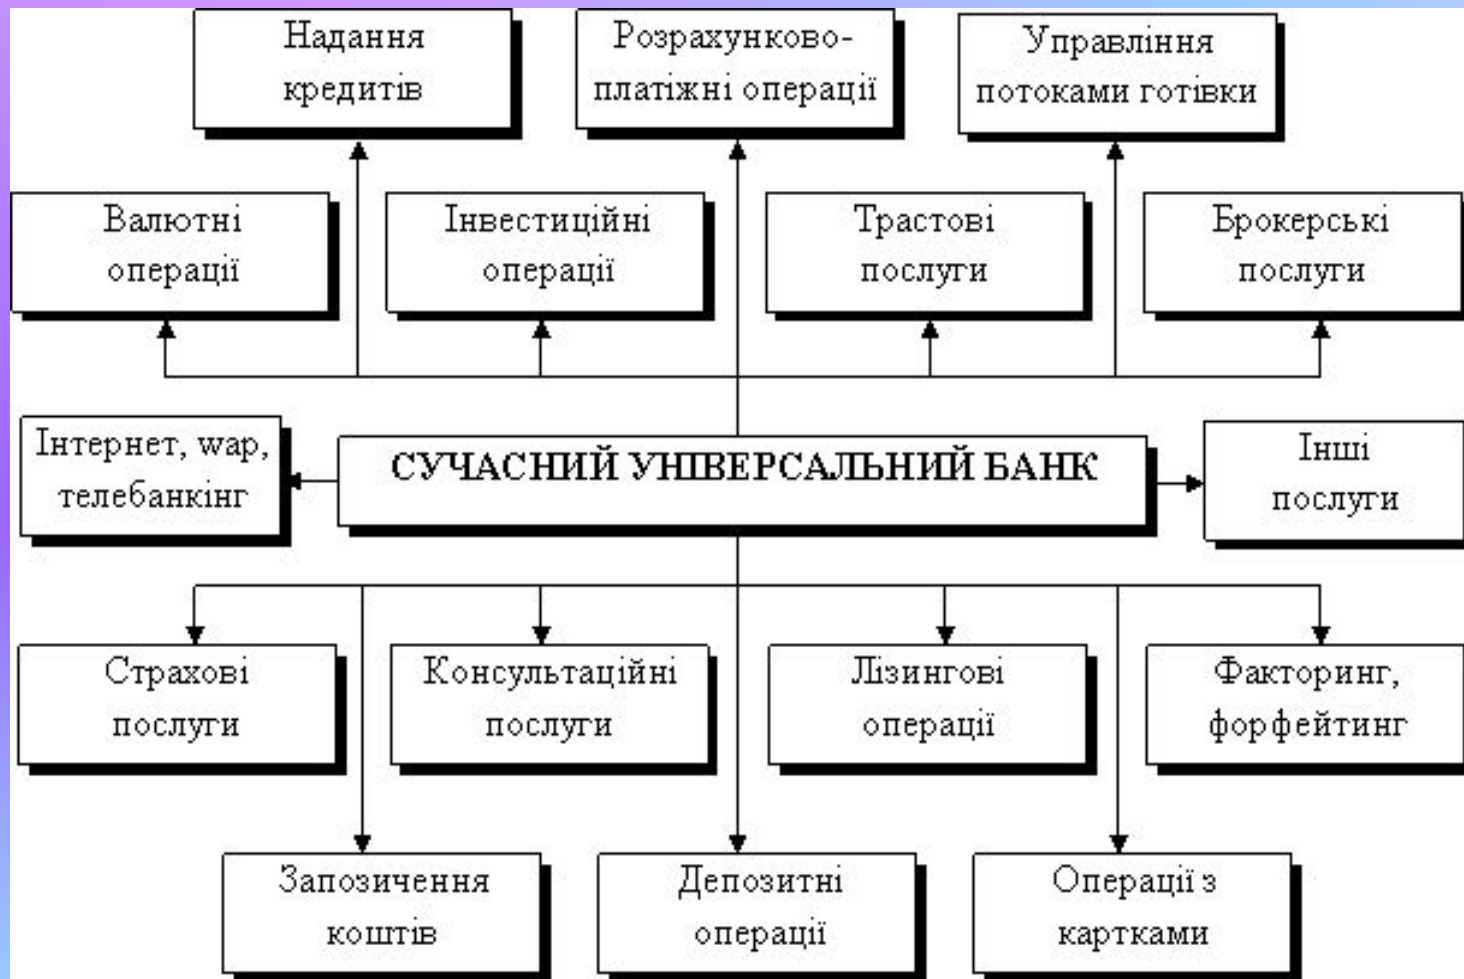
Надання кредитів

Розрахунково-платіжні операції

Управління потоками готівки

Валютні операції

Інвестиційні операції

Трастові послуги

Брокерські послуги

Інтернет, wap, телебанкінг

СУЧАСНИЙ УНІВЕРСАЛЬНИЙ БАНК

Інші послуги

Страхові послуги

Консультаційні послуги

Лізингові операції

Факторинг, форфейтинг

Запозичення коштів

Депозитні операції

Операції з картками